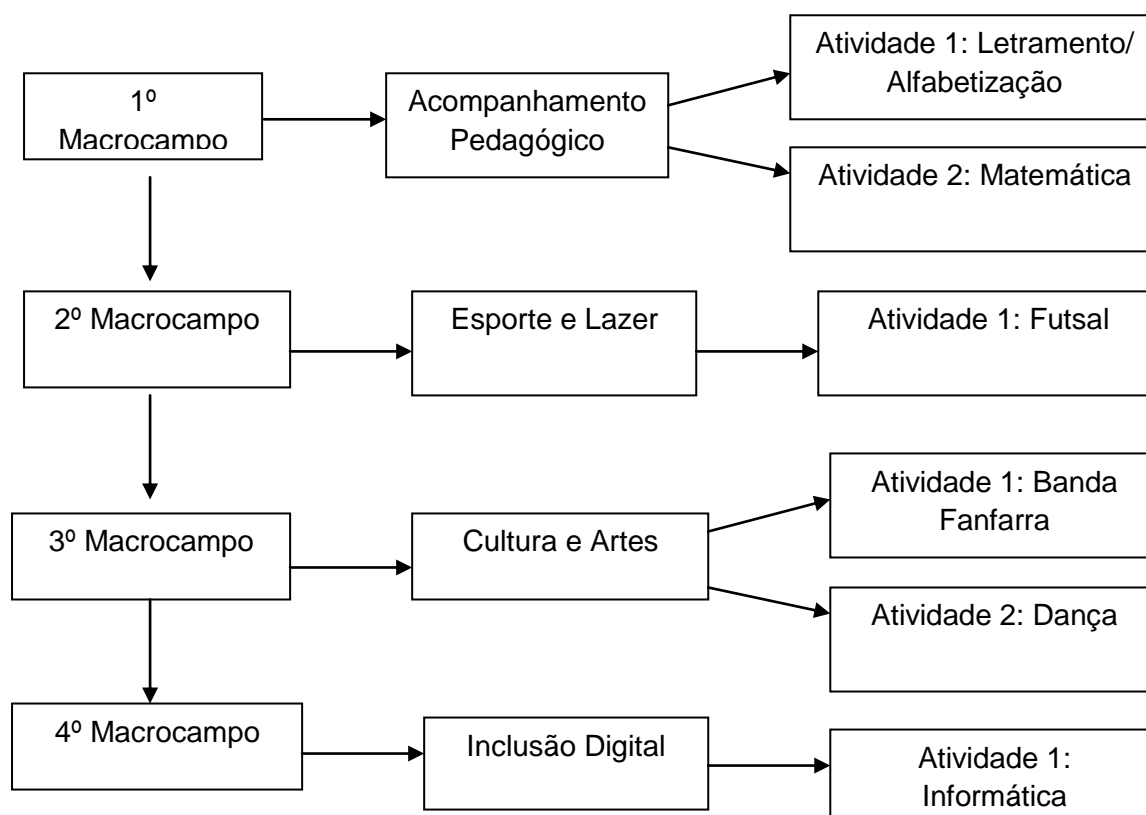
1º Macrocampo

Acompanhamento Pedagógico

Atividade 1: Letramento/ Alfabetização

Atividade 2: Matemática

2º Macrocampo

Esporte e Lazer

Atividade 1: Futsal

3º Macrocampo

Cultura e Artes

Atividade 1: Banda Fanfarra

Atividade 2: Dança

4º Macrocampo

Inclusão Digital

Atividade 1: Informática